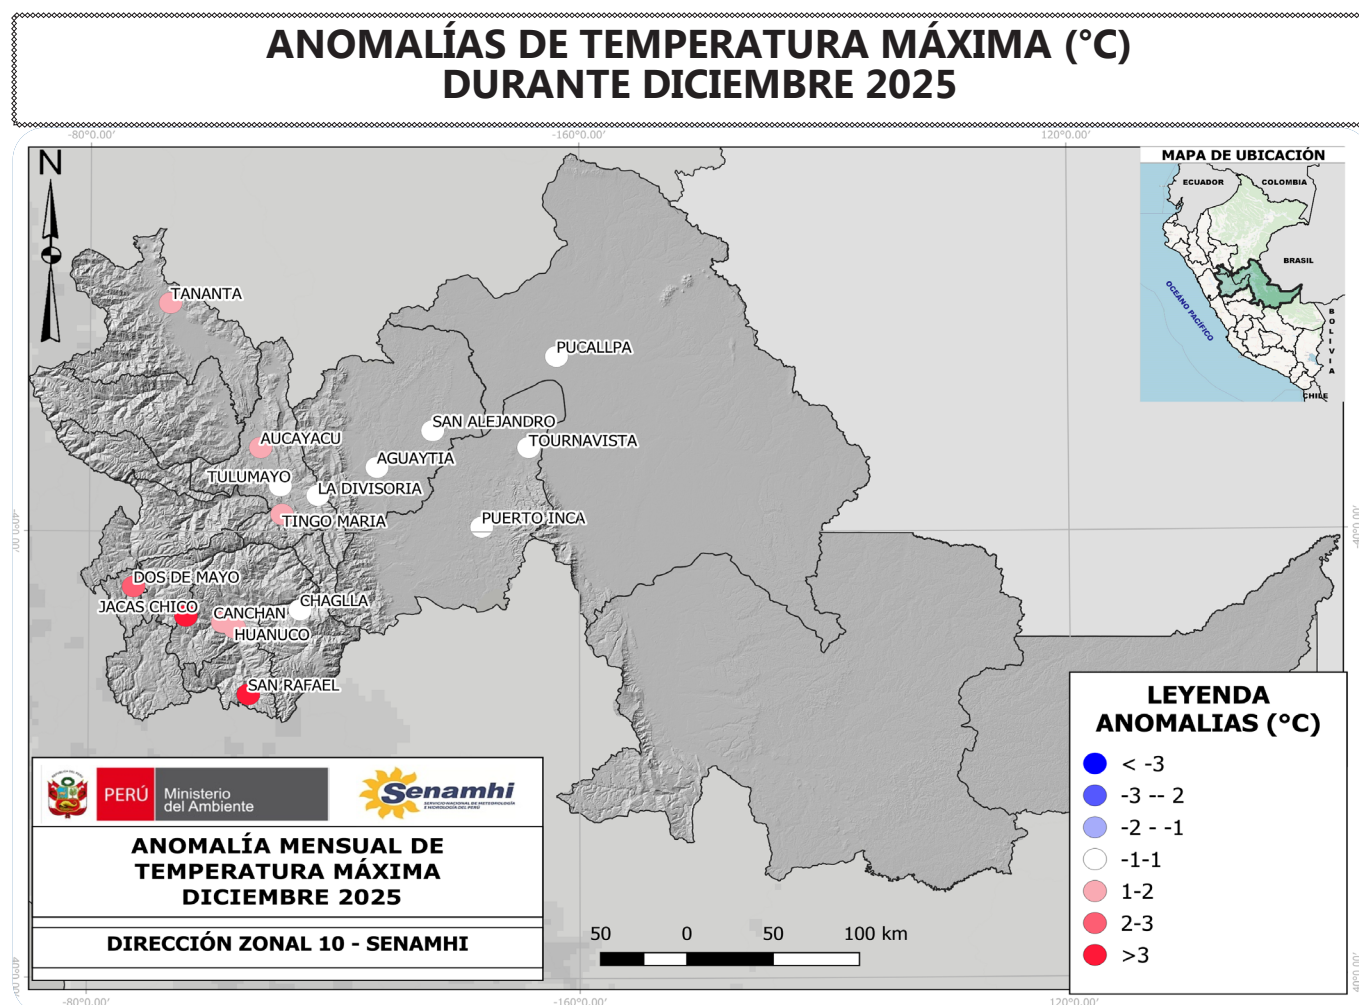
ANOMALÍAS DE TEMPERATURA MÁXIMA (°C)
DURANTE DICIEMBRE 2025

-80°0.00' -160°0.00' 120°0.00'

N

MAPA DE UBICACIÓN
ECUADOR COLOMBIA
BRASIL
OCÉANO PACÍFICO
BOLIVIA
CHILE

TANANTA
PUCALLPA
SAN ALEJANDRO
TOURNAVISTA
AUCAYACU
AGUAYTIA
TULUMAYO
LA DIVISORIA
TINGO MARIA
PUERTO INCA
DOS DE MAYO
JACAS CHICO
CHAGLLA
CANCHAN
HUANUCO
SAN RAFAEL

PERÚ Ministerio del Ambiente
Senamhi
SERVICIO NACIONAL DE METEOROLOGÍA E HIDROLOGÍA DEL PERÚ

ANOMALÍA MENSUAL DE TEMPERATURA MÁXIMA DICIEMBRE 2025

DIRECCIÓN ZONAL 10 - SENAMHI

50 0 50 100 km

LEYENDA
ANOMALIAS (°C)
< -3
-3 -- 2
-2 - -1
-1-1
1-2
2-3
>3

-80°0.00' -160°0.00' 120°0.00'